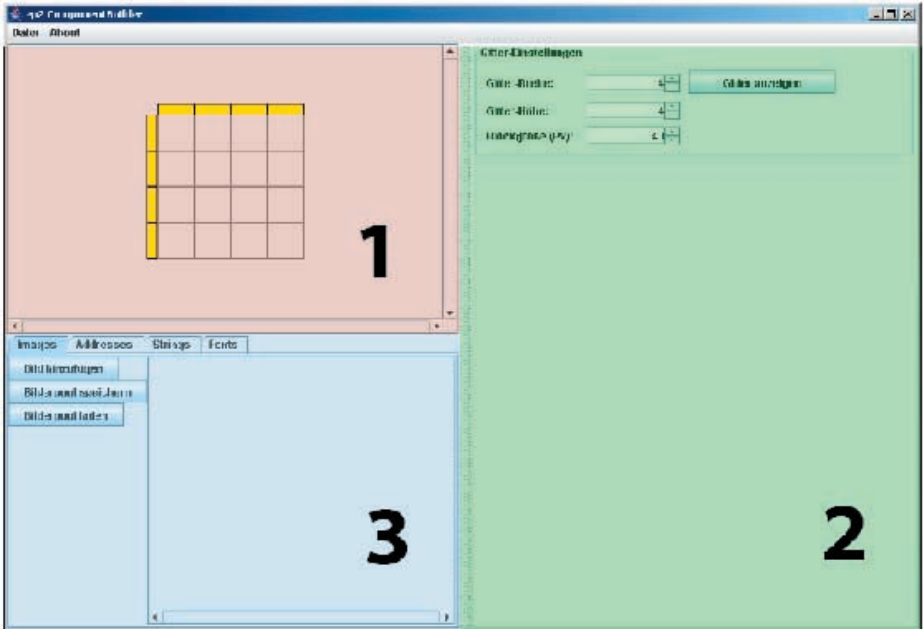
qx2 Component Builder

Datei About

1

Images Addresses Strings Fonts

Bild hinzufügen

Bilderpool speichern

Bilderpool laden

3

Gitter-Einstellungen

Gitter-Breite: 4

Gitter anzeigen

Gitter-Höhe: 4

Zellengröße (px): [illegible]

2